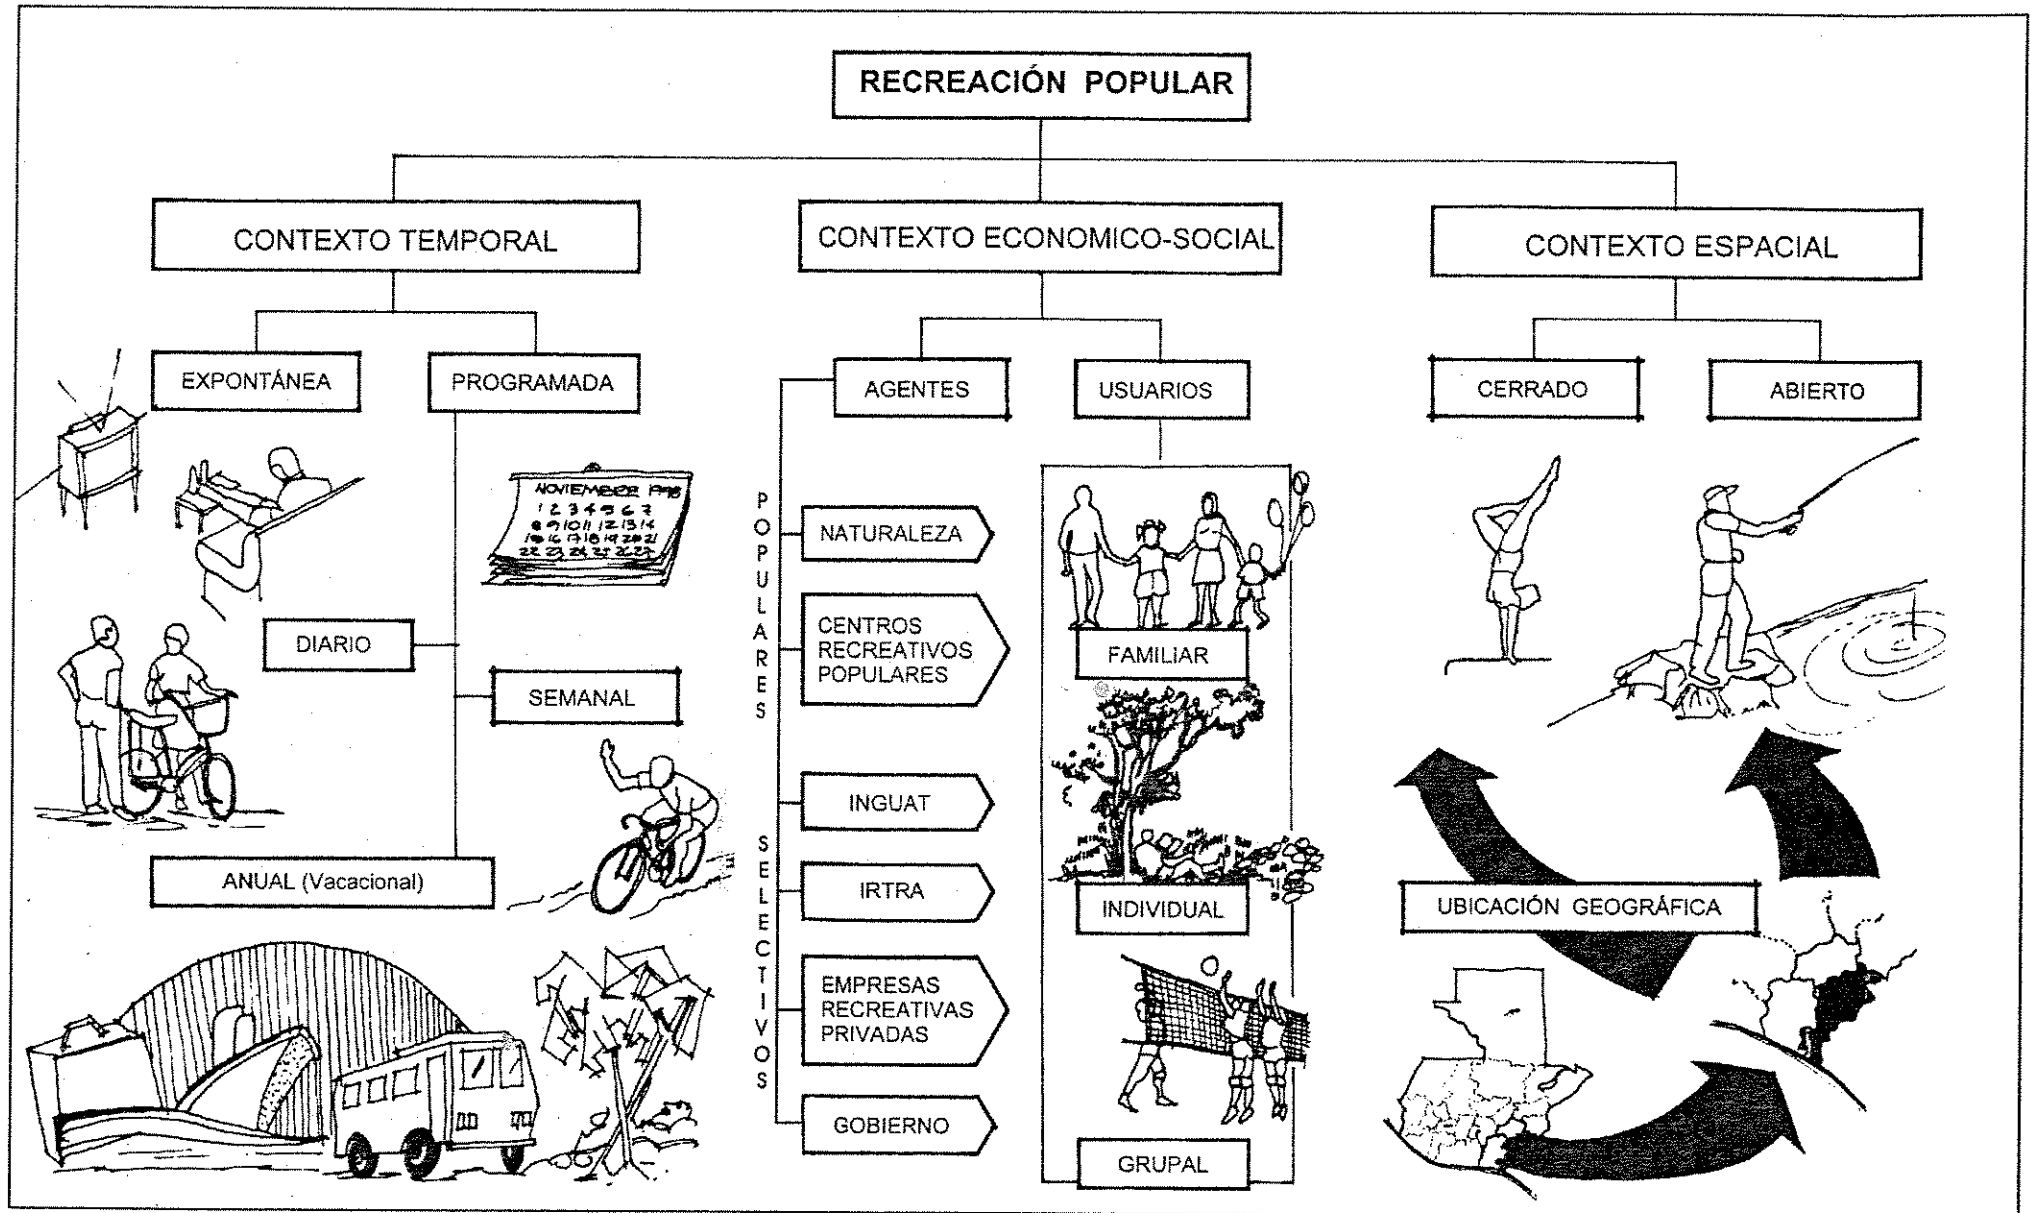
RECREACIÓN POPULAR

CONTEXTO TEMPORAL

CONTEXTO ECONOMICO-SOCIAL

CONTEXTO ESPACIAL

EXPONTÁNEA

PROGRAMADA

NOVIEMBRE 1998
1 2 3 4 5 6 7
8 9 10 11 12 13 14
15 16 17 18 19 20 21
22 23 24 25 26 27 28

DIARIO

SEMANAL

ANUAL (Vacacional)

AGENTES

USUARIOS

POPULARES

NATURALEZA

CENTROS RECREATIVOS POPULARES

SELECTIVOS

INGUAT

IRTRA

EMPRESAS RECREATIVAS PRIVADAS

GOBIERNO

FAMILIAR

INDIVIDUAL

GRUPAL

CERRADO

ABIERTO

UBICACIÓN GEOGRÁFICA